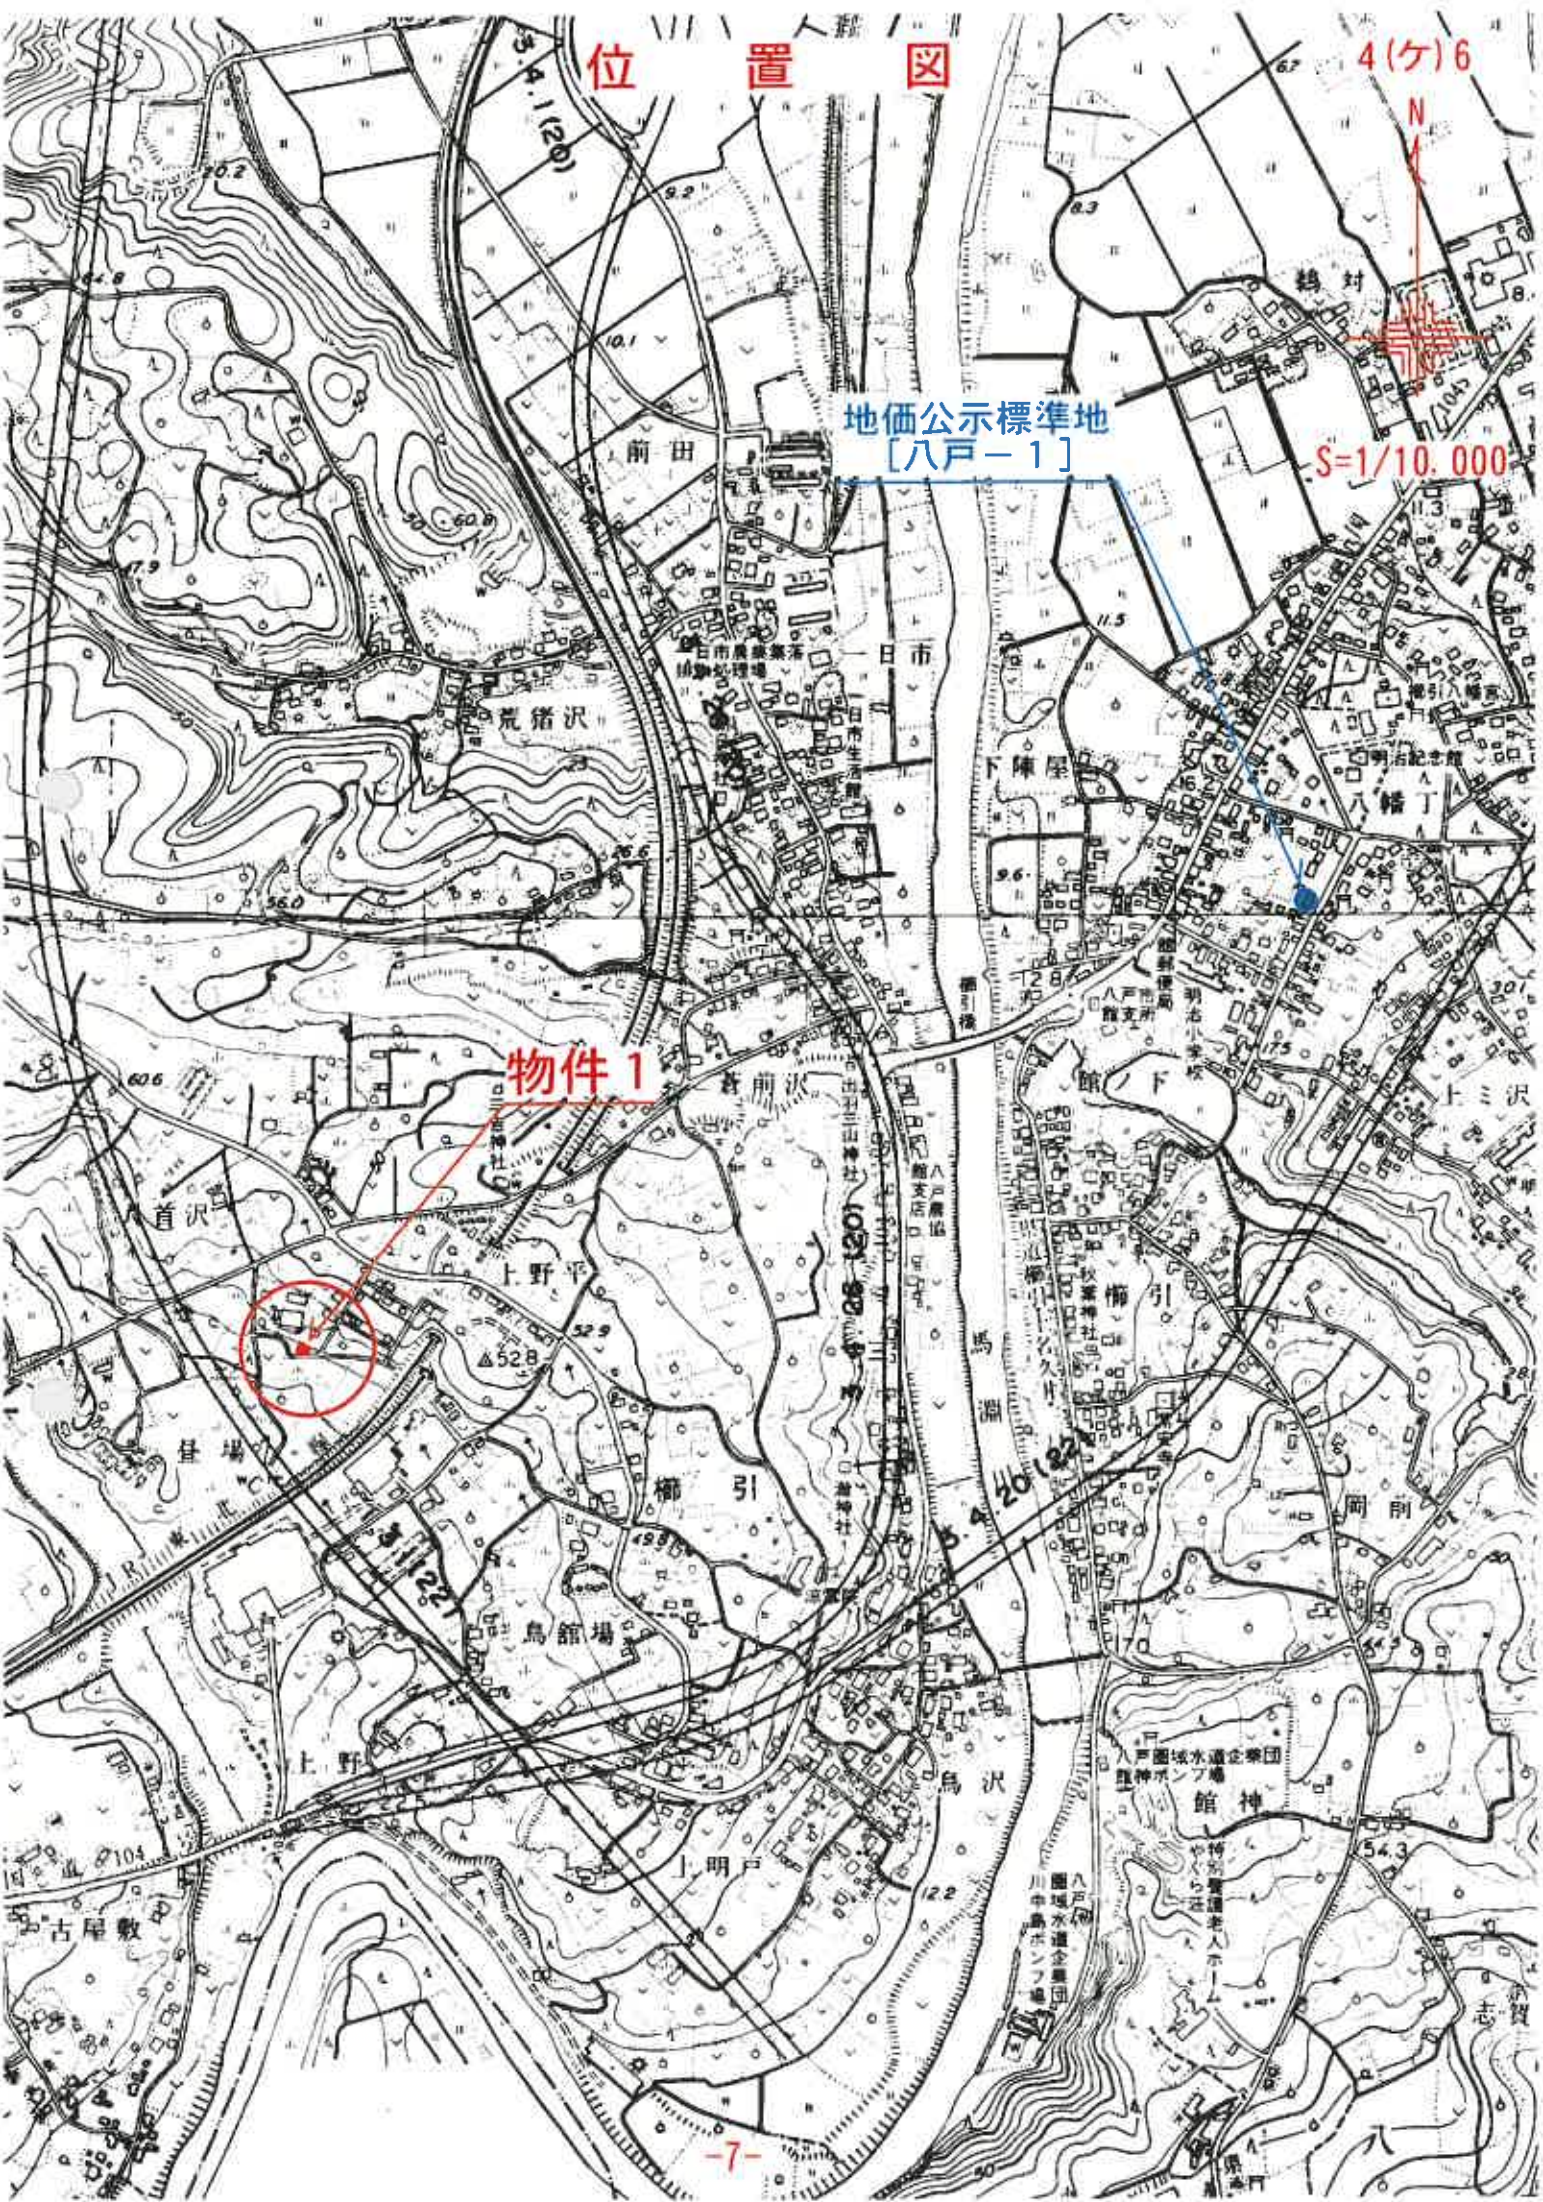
位　置　図

4(ケ)6

N

S=1/10.000

地価公示標準地
［八戸－1］

物件1

前田

一日市

荒備沢

下陣屋

八幡丁

明治記念館

館ノ下

上ミ沢

首沢

上野平

櫛引

馬淵

岡前

昼場

鳥館場

上野

鳥沢

館神

上明戸

古屋敷

志賀

八

蒼前沢

明治小学校

八戸市役所館支所

郵便局

八戸農協館支店

八戸圏域水道企業団館神ポンプ場

特別養護老人ホームやぐら荘

八戸圏域水道企業団川中島ポンプ場

櫛引八幡宮

出羽三山神社

△52.8

-7-